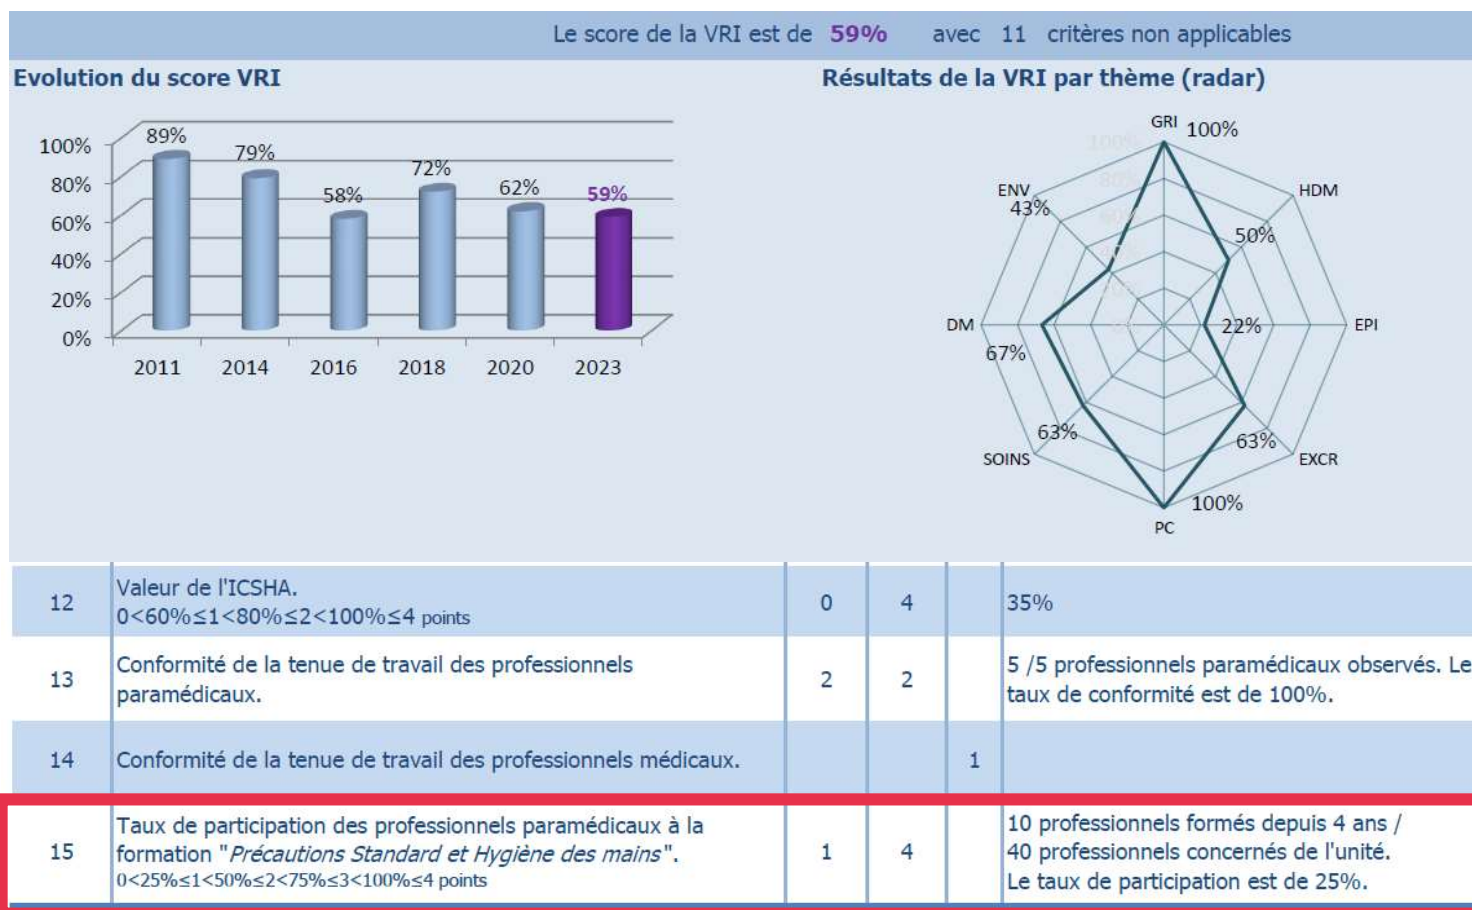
Le score de la VRI est de 59% avec 11 critères non applicables

Evolution du score VRI

100%
80%
60%
40%
20%
0%

89%
79%
58%
72%
62%
59%

2011
2014
2016
2018
2020
2023

Résultats de la VRI par thème (radar)

GRI 100%
HDM 50%
EPI 22%
EXCR 63%
PC 100%
SOINS 63%
DM 67%
ENV 43%

| 12 | Valeur de l'ICSHA. $0<60\%\leq1<80\%\leq2<100\%\leq4$ points | 0 | 4 | | 35% |
|---|---|---|---|---|---|
| 13 | Conformité de la tenue de travail des professionnels paramédicaux. | 2 | 2 | | 5 /5 professionnels paramédicaux observés. Le taux de conformité est de 100%. |
| 14 | Conformité de la tenue de travail des professionnels médicaux. | | | 1 | |
| 15 | Taux de participation des professionnels paramédicaux à la formation "*Précautions Standard et Hygiène des mains*". $0<25\%\leq1<50\%\leq2<75\%\leq3<100\%\leq4$ points | 1 | 4 | | 10 professionnels formés depuis 4 ans / 40 professionnels concernés de l'unité. Le taux de participation est de 25%. |